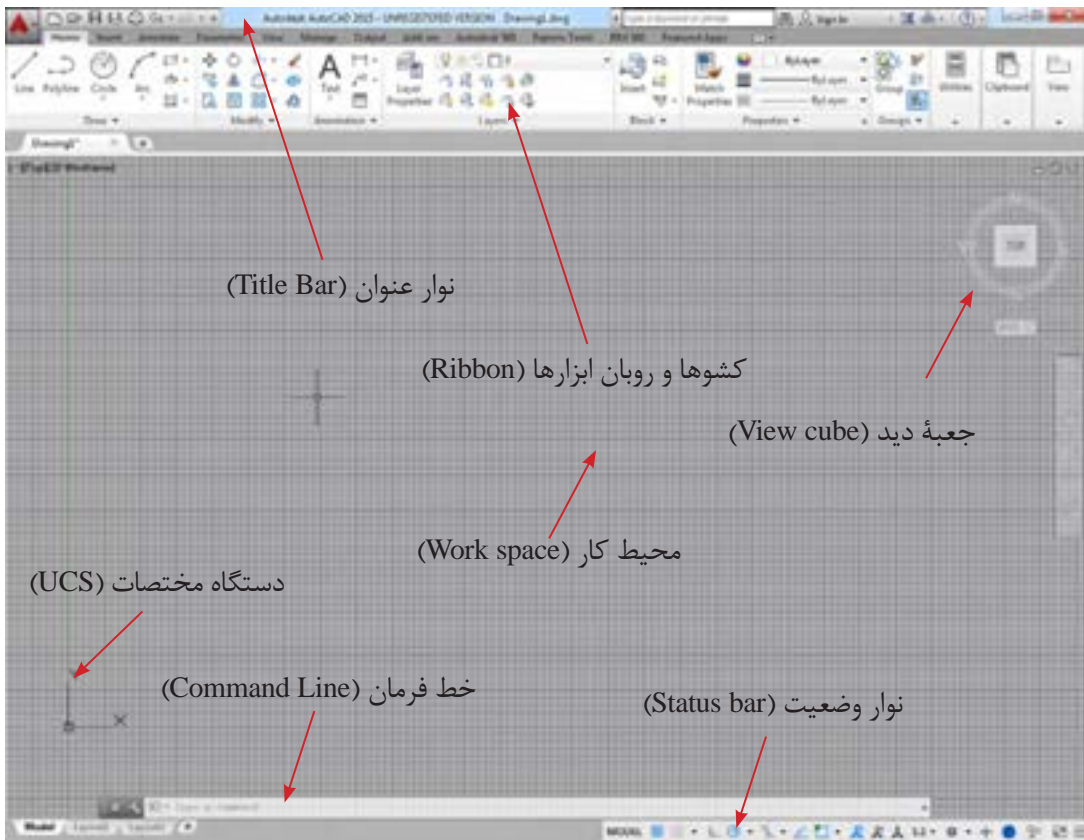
Autodesk AutoCAD 2015 - UNREGISTERED VERSION Drawing1.dwg

Home Insert Annotate Parametric View Manage Output Add-ins Autodesk 360 Express Tools BIM 360 Featured Apps

Line Polyline Circle Arc Text Layer Properties Insert Match Properties Group Utilities Clipboard View

Draw Modify Annotation Layers Block Properties Groups

Drawing1*

[-][Top][2D Wireframe]

نوار عنوان (Title Bar)

کشوها و روبان ابزارها (Ribbon)

جعبهٔ دید (View cube)

محیط کار (Work space)

دستگاه مختصات (UCS)

خط فرمان (Command Line)

نوار وضعیت (Status bar)

Type a command

Model Layout1 Layout2

MODEL